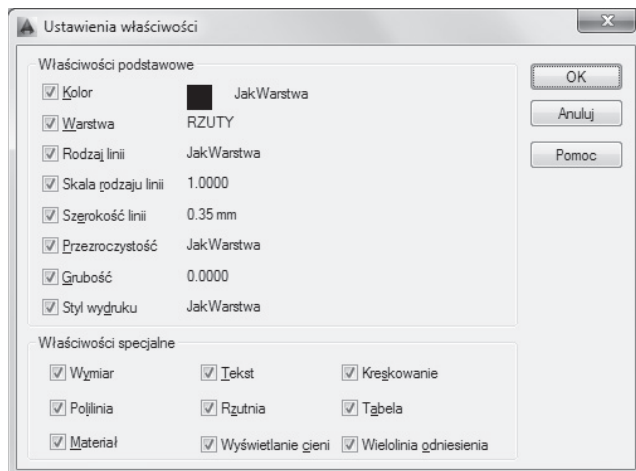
Ustawienia właściwości

Właściwości podstawowe

Kolor JakWarstwa

Warstwa RZUTY

Rodzaj linii JakWarstwa

Skala rodzaju linii 1.0000

Szerokość linii 0.35 mm

Przezroczystość JakWarstwa

Grubość 0.0000

Styl wydruku JakWarstwa

OK

Anuluj

Pomoc

Właściwości specjalne

Wymiar

Tekst

Kreskowanie

Polilinia

Rzutnia

Tabela

Materiał

Wyświetlanie cieni

Wielolinia odniesienia